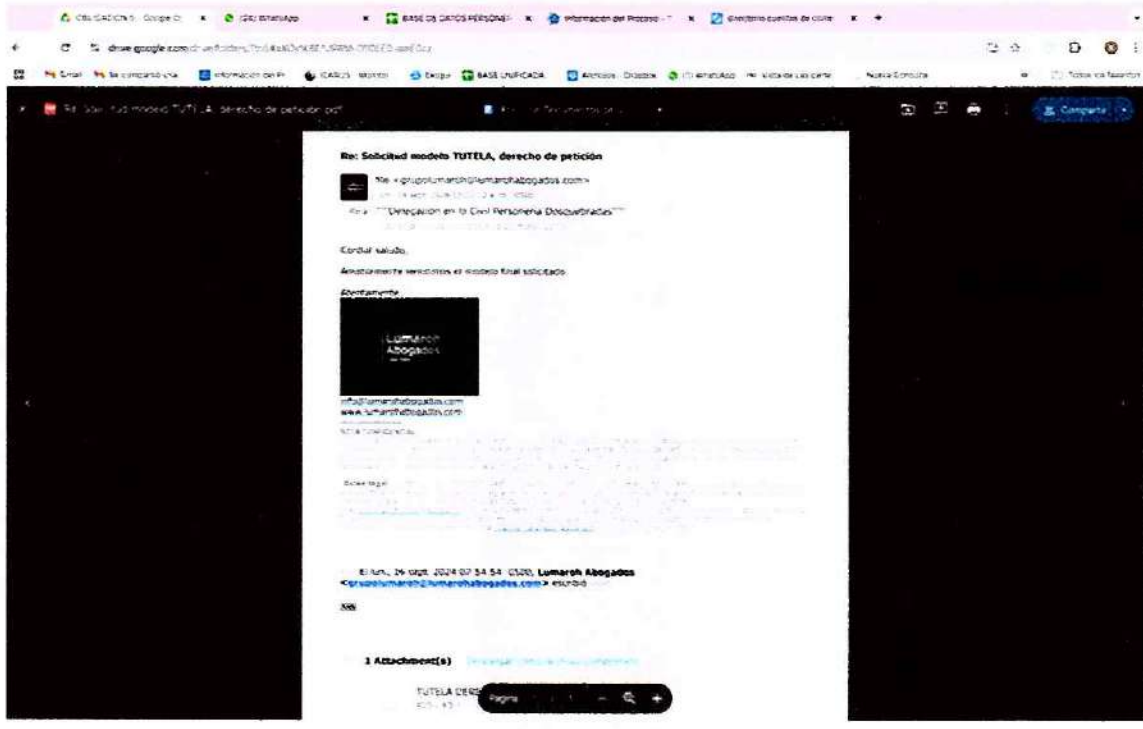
CELULADICN S - Google D × (26) WhatsApp × BASE DE DATOS PERSONER × Información del Proceso × Directorio cuentas de corre × +

drive.google.com

Gmail Se comparte una Información del Pr ICARUS Monitor Eoopp BASE UNIFICADA Alertas - Dosque (1) WhatsApp Vista de las carte Nueva Consulta Todos los favoritos

Re: Solicitud modelo TUTELA, derecho de petición.pdf

Compartir

Re: Solicitud modelo TUTELA, derecho de petición

"Re" <grupolumaroh@lumarohabogados.com>

Para: """Delegación en lo Civil Personería Dosquebradas"""

Cordial saludo,

Amablemente remitimos el modelo final solicitado.

Atentamente,

Lumaroh Abogados

info@lumarohabogados.com
www.lumarohabogados.com

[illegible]

El lun., 26 sept. 2024 07:54:54 -0500, Lumaroh Abogados <grupolumaroh@lumarohabogados.com> escribió:

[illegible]

1 Attachment(s) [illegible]

TUTELA DERE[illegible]

Página 1 / 1